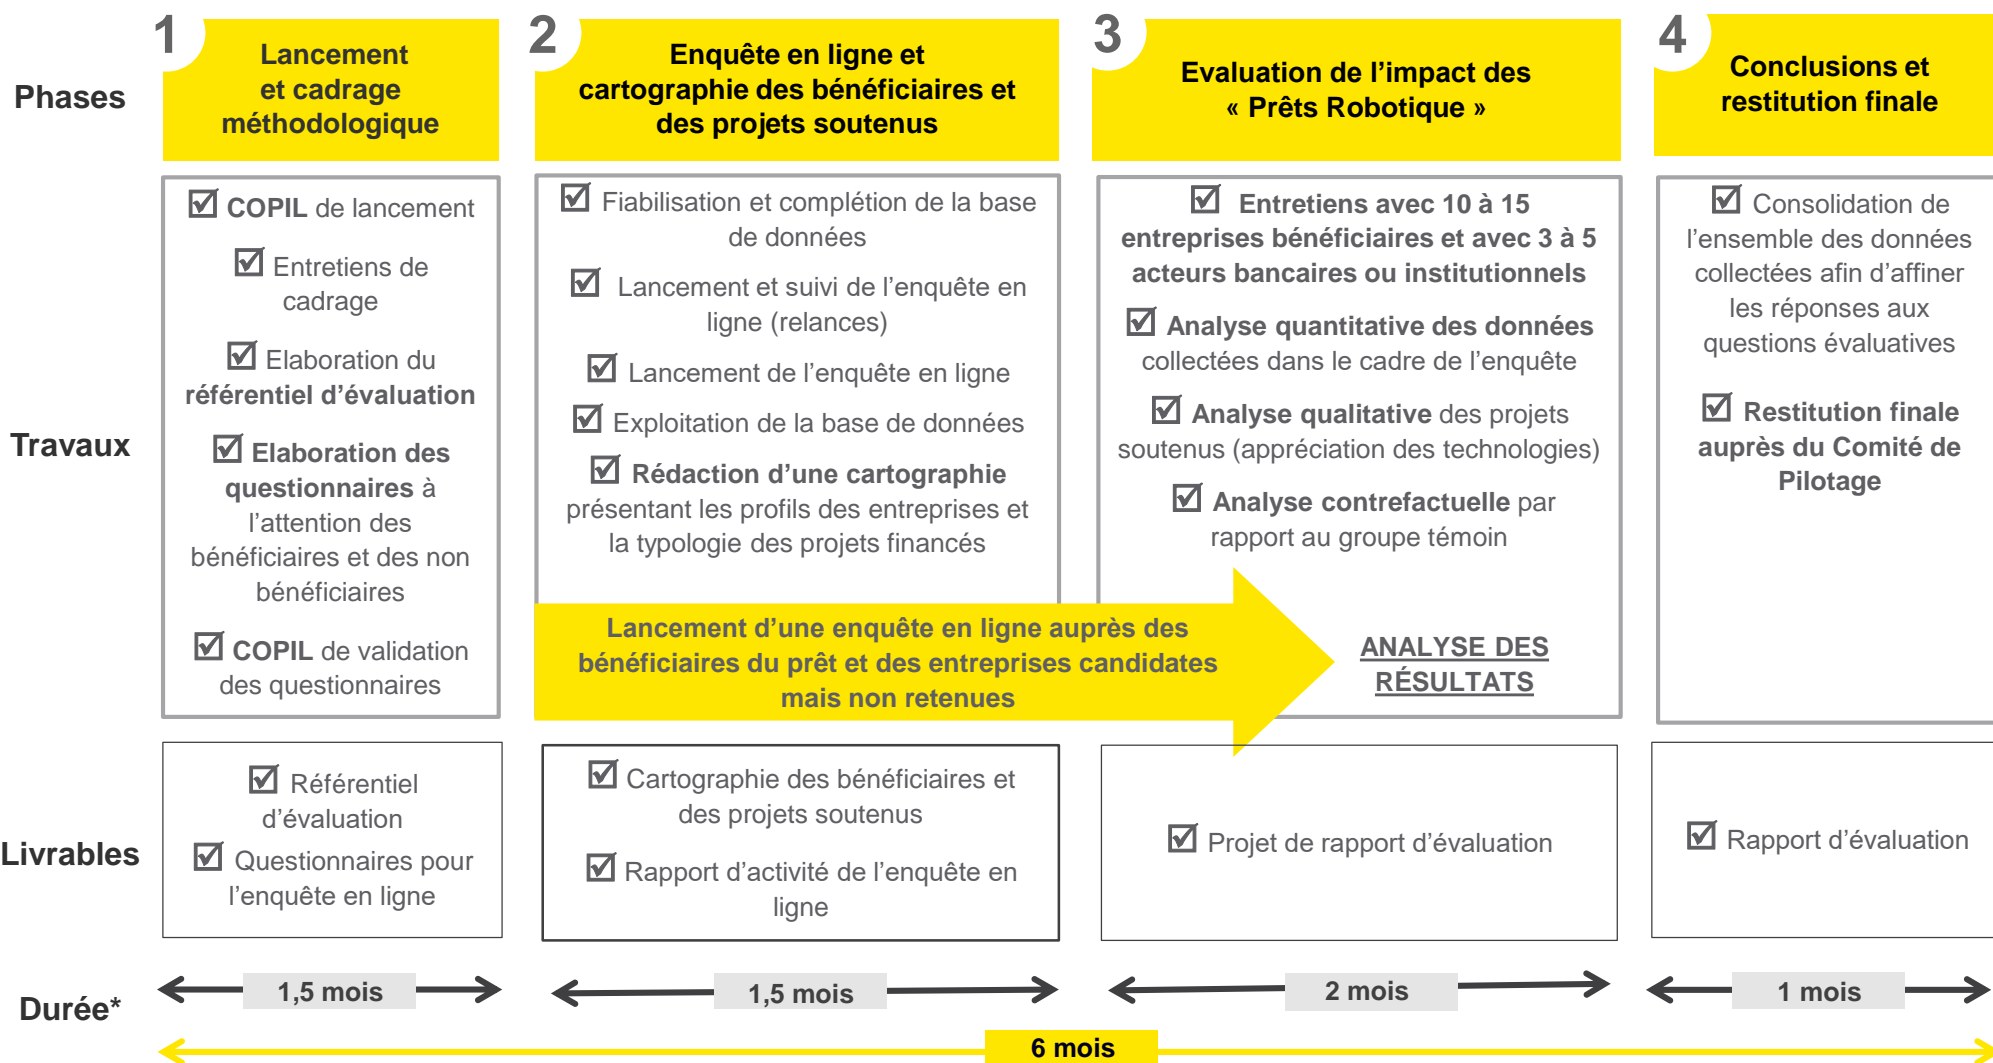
Phases

1 Lancement et cadrage méthodologique

2 Enquête en ligne et cartographie des bénéficiaires et des projets soutenus

3 Evaluation de l'impact des « Prêts Robotique »

4 Conclusions et restitution finale

Travaux

☑ COPIL de lancement
☑ Entretiens de cadrage
☑ Elaboration du référentiel d'évaluation
☑ Elaboration des questionnaires à l'attention des bénéficiaires et des non bénéficiaires
☑ COPIL de validation des questionnaires

☑ Fiabilisation et complétion de la base de données
☑ Lancement et suivi de l'enquête en ligne (relances)
☑ Lancement de l'enquête en ligne
☑ Exploitation de la base de données
☑ Rédaction d'une cartographie présentant les profils des entreprises et la typologie des projets financés

☑ Entretiens avec 10 à 15 entreprises bénéficiaires et avec 3 à 5 acteurs bancaires ou institutionnels
☑ Analyse quantitative des données collectées dans le cadre de l'enquête
☑ Analyse qualitative des projets soutenus (appréciation des technologies)
☑ Analyse contrefactuelle par rapport au groupe témoin

☑ Consolidation de l'ensemble des données collectées afin d'affiner les réponses aux questions évaluatives
☑ Restitution finale auprès du Comité de Pilotage

Lancement d'une enquête en ligne auprès des bénéficiaires du prêt et des entreprises candidates mais non retenues

ANALYSE DES RÉSULTATS

Livrables

☑ Référentiel d'évaluation
☑ Questionnaires pour l'enquête en ligne

☑ Cartographie des bénéficiaires et des projets soutenus
☑ Rapport d'activité de l'enquête en ligne

☑ Projet de rapport d'évaluation

☑ Rapport d'évaluation

Durée*

1,5 mois
1,5 mois
2 mois
1 mois
6 mois